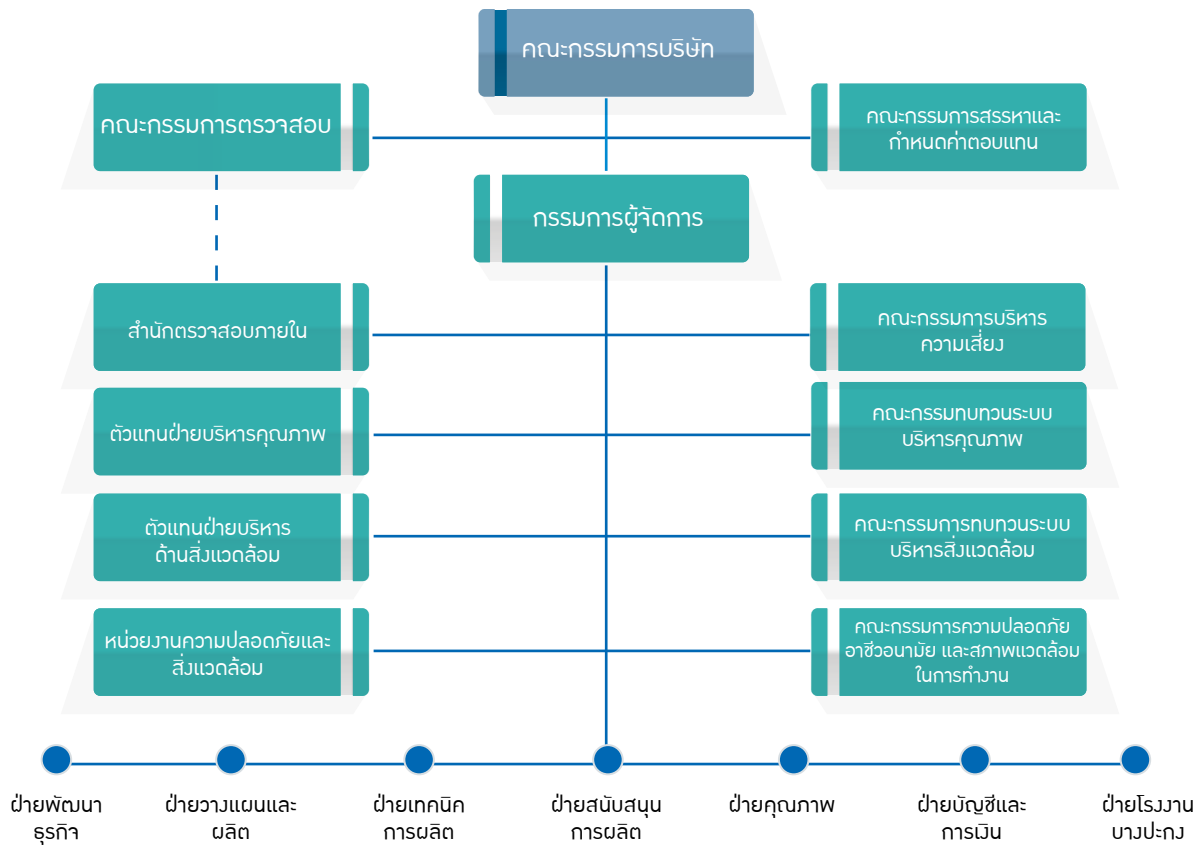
คณะกรรมการบริษัท

คณะกรรมการตรวจสอบ

คณะกรรมการสรรหาและกำหนดค่าตอบแทน

กรรมการผู้จัดการ

สำนักตรวจสอบภายใน

คณะกรรมการบริหารความเสี่ยง

ตัวแทนฝ่ายบริหารคุณภาพ

คณะกรรมทบทวนระบบบริหารคุณภาพ

ตัวแทนฝ่ายบริหารด้านสิ่งแวดล้อม

คณะกรรมการทบทวนระบบบริหารสิ่งแวดล้อม

หน่วยงานความปลอดภัยและสิ่งแวดล้อม

คณะกรรมการความปลอดภัย อาชีวอนามัย และสภาพแวดล้อมในการทำงาน

ฝ่ายพัฒนาธุรกิจ

ฝ่ายวางแผนและผลิต

ฝ่ายเทคนิคการผลิต

ฝ่ายสนับสนุนการผลิต

ฝ่ายคุณภาพ

ฝ่ายบัญชีและการเงิน

ฝ่ายโรงงานบางปะกง